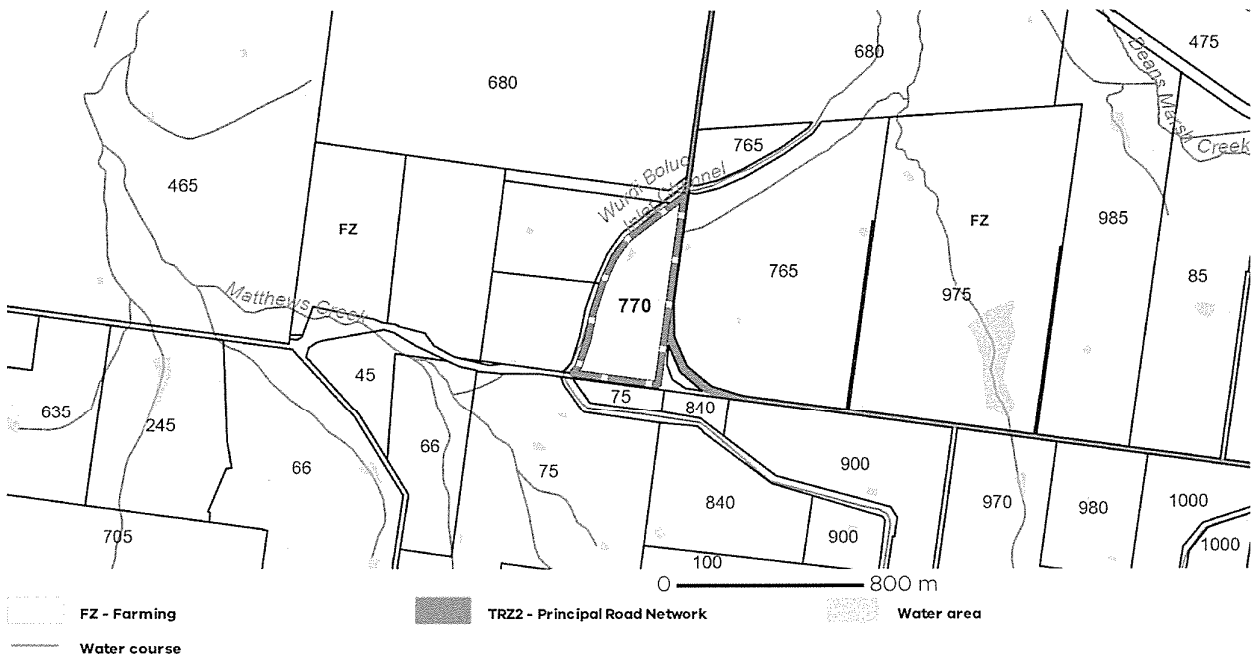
680
680
475
Deans Marsh Creek
465
765
Wurdi Boluc Inlet Channel
FZ
FZ
985
765
85
Matthews Creek
770
975
45
635
75
840
245
66
66
75
900
970
980
1000
840
705
900
1000
100
0
800 m
FZ - Farming
TRZ2 - Principal Road Network
Water area
Water course